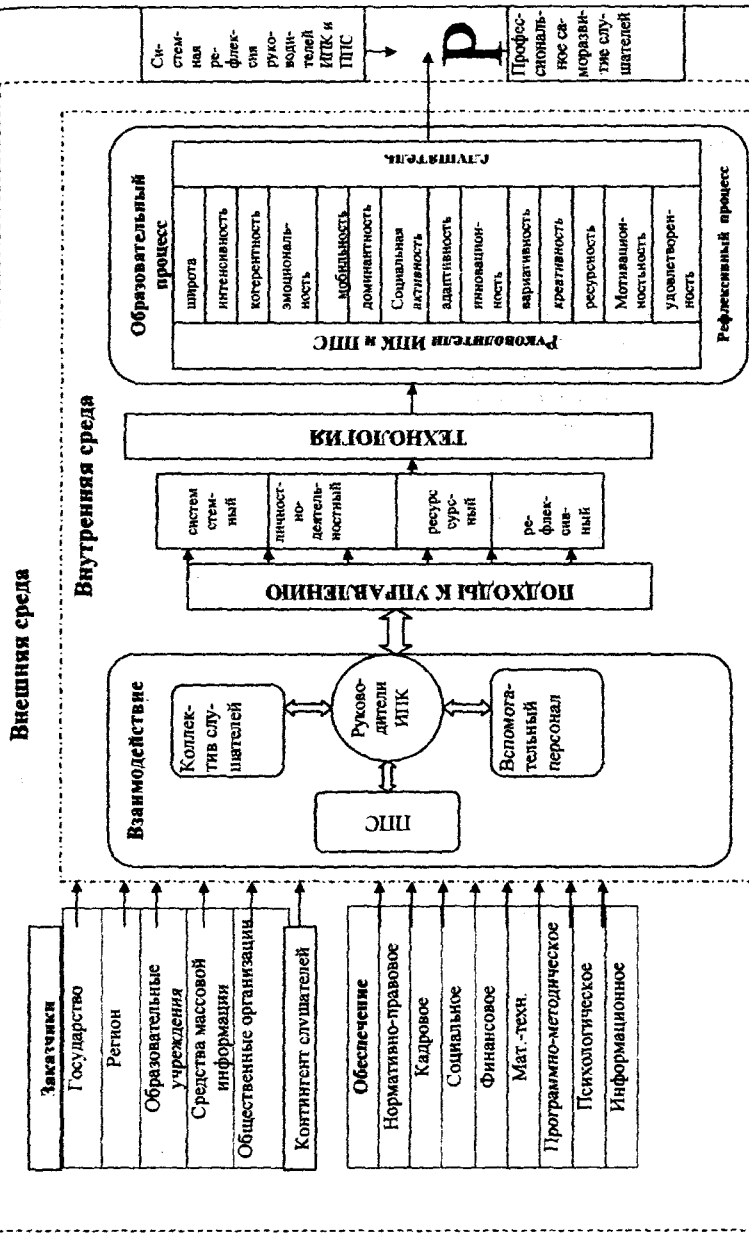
Внешняя среда

Внутренняя среда

Заказчики
Государство
Регион
Образовательные учреждения
Средства массовой информации
Общественные организации
Контингент слушателей

Обеспечение
Нормативно-правовое
Кадровое
Социальное
Финансовое
Мат.-техн.
Программно-методическое
Психологическое
Информационное

Взаимодействие
ППС
Коллектив слушателей
Руководители ИПК
Вспомогательный персонал

ПОДХОДЫ К УПРАВЛЕНИЮ
системный
личностно-деятельностный
ресурсный
рефлексивный

ТЕХНОЛОГИЯ

Образовательный процесс
Руководители ИПК и ППС
широта
интенсивность
когерентность
эмоциональность
мобильность
доминантность
Социальная активность
адаптивность
инновационность
вариативность
креативность
ресурсность
Мотивационностьность
удовлетворенность
слушатели

Рефлексивный процесс

Системная рефлексия руководителей ИПК и ППС

Р

Профессиональное саморазвитие слушателей